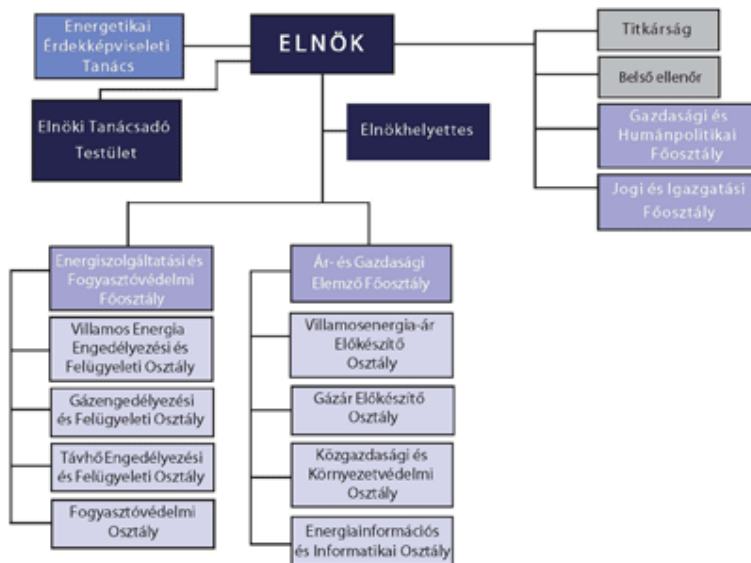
Energetikai Érdekképviseleti Tanács

ELNÖK

Titkárság

Belső ellenőr

Elnöki Tanácsadó Testület

Elnökhelyettes

Gazdasági és Humánpolitikai Főosztály

Jogi és Igazgatási Főosztály

Energiszolgáltatási és Fogyasztóvédelmi Főosztály

Villamos Energia Engedélyezési és Felügyeleti Osztály

Gázengedélyezési és Felügyeleti Osztály

Távhő Engedélyezési és Felügyeleti Osztály

Fogyasztóvédelmi Osztály

Ár- és Gazdasági Elemző Főosztály

Villamosenergia-ár Előkészítő Osztály

Gázár Előkészítő Osztály

Közgazdasági és Környezetvédelmi Osztály

Energiainformációs és Informatikai Osztály